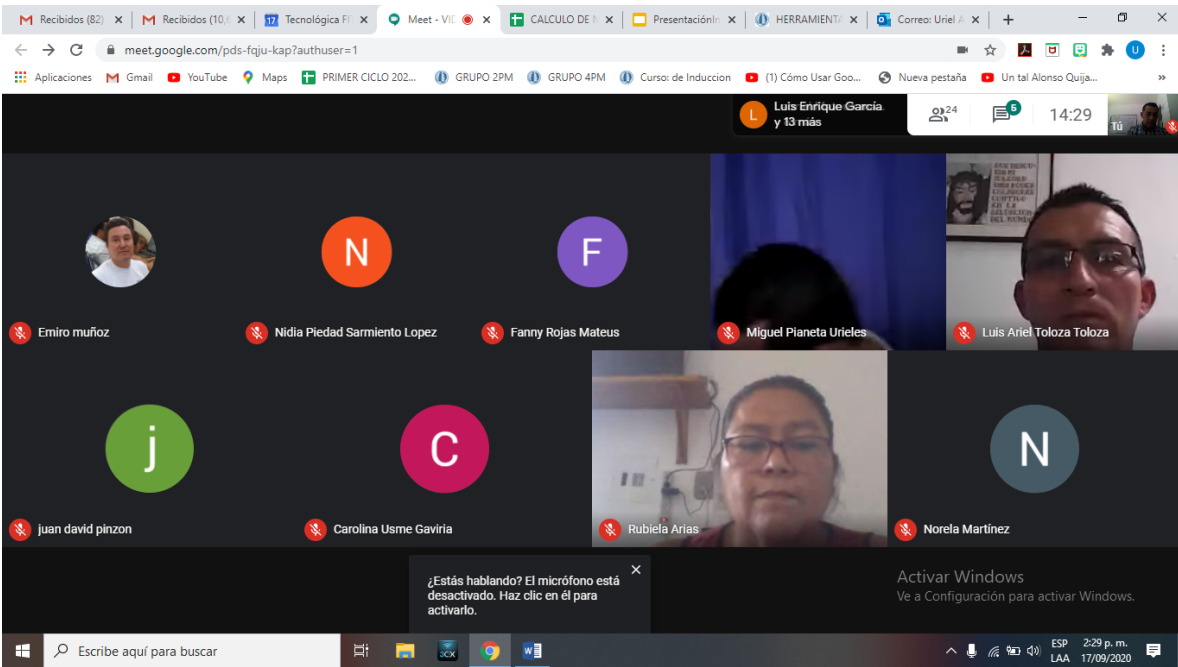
Recibidos (82) | Recibidos (10,( | Tecnológica FI | Meet - VIC | CALCULO DE | PresentaciónIn | HERRAMIENTA | Correo: Uriel A

meet.google.com/pds-fqju-kap?authuser=1

Aplicaciones Gmail YouTube Maps PRIMER CICLO 202... GRUPO 2PM GRUPO 4PM Curso: de Induccion (1) Cómo Usar Goo... Nueva pestaña Un tal Alonso Quija...

L Luis Enrique García y 13 más

24 5 14:29 Tú

Emiro muñoz

N Nidia Piedad Sarmiento Lopez

F Fanny Rojas Mateus

Miguel Pianeta Urieles

Luis Ariel Toloza Toloza

j juan david pinzon

C Carolina Usme Gaviria

Rubiela Arias

N Norela Martínez

¿Estás hablando? El micrófono está desactivado. Haz clic en él para activarlo.

Activar Windows
Ve a Configuración para activar Windows.

Escribe aquí para buscar

ESP LAA 2:29 p. m. 17/09/2020